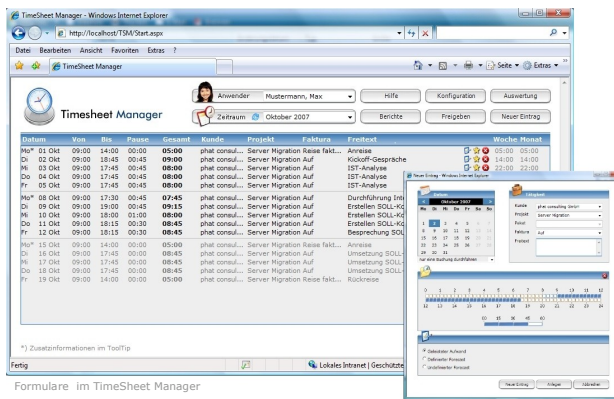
TimeSheet Manager - Windows Internet Explorer

http://localhost/TSM/Start.aspx

Datei Bearbeiten Ansicht Favoriten Extras ?

TimeSheet Manager

Seite ▾ Extras ▾

Timesheet Manager

Anwender Mustermann, Max

Zeitraum Oktober 2007

Hilfe

Berichte

Konfiguration

Freigeben

Auswertung

Neuer Eintrag

| Datum | Von | Bis | Pause | Gesamt | Kunde | Projekt | Faktura | Freitext | Woche | Monat |
|---|---|---|---|---|---|---|---|---|---|---|
| Mo* 01 Okt | 09:00 | 14:00 | 00:00 | 05:00 | phat consul... | Server Migration | Reise fakt... | Anreise | 05:00 | 05:00 |
| Di 02 Okt | 09:00 | 18:45 | 00:45 | 09:00 | phat consul... | Server Migration | Auf | Kickoff-Gespräche | 14:00 | 14:00 |
| Mi 03 Okt | 09:00 | 17:45 | 00:45 | 08:00 | phat consul... | Server Migration | Auf | IST-Analyse | 22:00 | 22:00 |
| Do 04 Okt | 09:00 | 17:45 | 00:45 | 08:00 | phat consul... | Server Migration | Auf | IST-Analyse | | |
| Fr 05 Okt | 09:00 | 17:45 | 00:45 | 08:00 | phat consul... | Server Migration | Auf | IST-Analyse | | |
| Mo* 08 Okt | 09:00 | 17:30 | 00:45 | 07:45 | phat consul... | Server Migration | Auf | Durchführung Int | | |
| Di 09 Okt | 09:00 | 19:00 | 00:45 | 09:15 | phat consul... | Server Migration | Auf | Erstellen SOLL-Ko | | |
| Mi 10 Okt | 09:00 | 18:00 | 01:00 | 08:00 | phat consul... | Server Migration | Auf | Erstellen SOLL-Ko | | |
| Do 11 Okt | 09:00 | 18:15 | 00:30 | 08:45 | phat consul... | Server Migration | Auf | Erstellen SOLL-Ko | | |
| Fr 12 Okt | 09:00 | 17:45 | 00:45 | 08:00 | phat consul... | Server Migration | Auf | Besprechung SOL | | |
| Mo* 15 Okt | 09:00 | 14:00 | 00:00 | 05:00 | phat consul... | Server Migration | Reise fakt... | Anreise | | |
| Di 16 Okt | 09:00 | 17:45 | 00:45 | 08:45 | phat consul... | Server Migration | Auf | Umsetzung SOLL | | |
| Mi 17 Okt | 09:00 | 17:45 | 00:45 | 08:45 | phat consul... | Server Migration | Auf | Umsetzung SOLL | | |
| Do 18 Okt | 09:00 | 17:45 | 00:45 | 08:45 | phat consul... | Server Migration | Auf | Umsetzung SOLL | | |
| Fr 19 Okt | 09:00 | 14:00 | 00:00 | 05:00 | phat consul... | Server Migration | Reise fakt... | Rückreise | | |

*) Zusatzinformationen im ToolTip

Fertig

Lokales Intranet | Geschützt

Neuer Eintrag - Windows Internet Explorer

Datum

Oktober 2007

| Mo | Di | Mi | Do | Fr | Sa | So |
|---|---|---|---|---|---|---|
| 1 | 2 | 3 | 4 | 5 | 6 | 7 |
| 8 | 9 | 10 | 11 | 12 | 13 | 14 |
| 15 | 16 | 17 | 18 | 19 | 20 | 21 |
| 22 | 23 | 24 | 25 | 26 | 27 | 28 |
| 29 | 30 | 31 | | | | |

Tätigkeit

Kunde phat consulting GmbH

Projekt Server Migration

Paket

Faktura Auf

Freitext

0 1 2 3 4 5 6 7 8 9 10 11 12 13 14

00 15 30 45 00

Gebuchter Aufwand

Geleisteter Aufwand

Undefinierter Aufwand

Neuer Eintrag Anlegen Abbrechen

Formulare im TimeSheet Manager